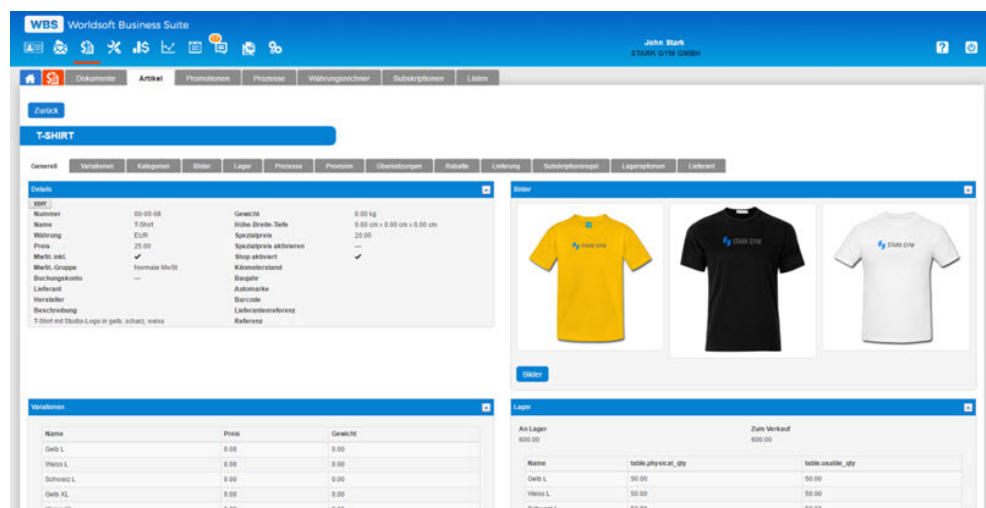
WBS Worldsoft Business Suite

John Stark
STARK GYM GMBH

Dokumente | Artikel | Promotionen | Prozesse | Währungsrechner | Subskriptionen | Listen

Zurück

T-SHIRT

Generell | Variationen | Kategorien | Bilder | Lager | Prozesse | Provision | Übersetzungen | Rabatte | Lieferung | Subskriptionsregel | Lageroptionen | Lieferant

Details

EDIT

| | | | |
|---|---|---|---|
| Nummer | 00-00-06 | Gewicht | 0.00 kg |
| Name | T-Shirt | Höhe-Breite-Tiefe | 0.00 cm x 0.00 cm x 0.00 cm |
| Währung | EUR | Spezialpreis | 20.00 |
| Preis | 25.00 | Spezialpreis aktivieren | — |
| MwSt. inkl. | ✔ | Shop aktiviert | ✔ |
| MwSt.-Gruppe | Normale MwSt | Kilometerstand | |
| Buchungskonto | — | Baujahr | |
| Lieferant | | Automarke | |
| Hersteller | | Barcode | |
| Beschreibung | | Lieferantenreferenz | |
| T-Shirt mit Studio-Logo in gelb, scharz, weiss | | Referenz | |

Bilder

STARK GYM
STARK GYM
STARK GYM

Bilder

Variationen

| Name | Preis | Gewicht |
|---|---|---|
| Gelb L | 0.00 | 0.00 |
| Weiss L | 0.00 | 0.00 |
| Schwarz L | 0.00 | 0.00 |
| Gelb XL | 0.00 | 0.00 |

Lager

An Lager
600.00

Zum Verkauf
600.00

| Name | table.physical_qty | table.usable_qty |
|---|---|---|
| Gelb L | 50.00 | 50.00 |
| Weiss L | 50.00 | 50.00 |